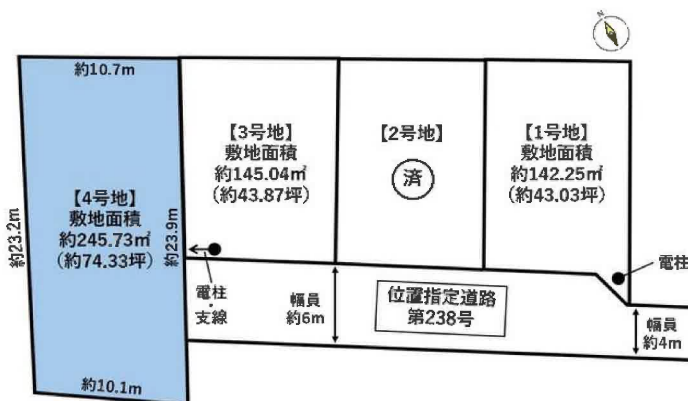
N

約10.7m

【4号地】
敷地面積
約245.73㎡
（約74.33坪）

約23.2m

約23.9m

約10.1m

【3号地】
敷地面積
約145.04㎡
（約43.87坪）

【2号地】
済

【1号地】
敷地面積
約142.25㎡
（約43.03坪）

電柱・支線

幅員
約6m

位置指定道路
第238号

電柱

幅員
約4m